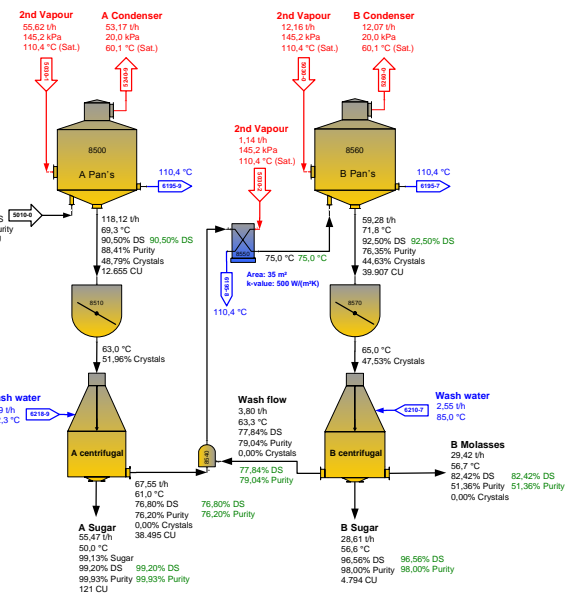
2nd Vapour
55,62 t/h
145,2 kPa
110,4 °C (Sat.)

A Condenser
53,17 t/h
20,0 kPa
60,1 °C (Sat.)

2nd Vapour
12,16 t/h
145,2 kPa
110,4 °C (Sat.)

B Condenser
12,07 t/h
20,0 kPa
60,1 °C (Sat.)

8500
A Pan's

110,4 °C
6195-9

5010-0
urity

118,12 t/h
69,3 °C
90,50% DS 90,50% DS
88,41% Purity
48,79% Crystals
12.655 CU

2nd Vapour
1,14 t/h
145,2 kPa
110,4 °C (Sat.)

8560
B Pan's

110,4 °C
6195-7

59,28 t/h
71,8 °C
92,50% DS 92,50% DS
76,35% Purity
44,63% Crystals
39.907 CU

8550
75,0 °C 75,0 °C
Area: 35 m²
k-value: 500 W/(m²K)
110,4 °C

8510
63,0 °C
51,96% Crystals

8570
65,0 °C
47,53% Crystals

Wash water
,3 °C
6218-9

A centrifugal

Wash flow
3,80 t/h
63,3 °C
77,84% DS
79,04% Purity
0,00% Crystals
77,84% DS
79,04% Purity

Wash water
6210-7
2,55 t/h
85,0 °C

B centrifugal

B Molasses
29,42 t/h
56,7 °C
82,42% DS 82,42% DS
51,36% Purity 51,36% Purity
0,00% Crystals

67,55 t/h
61,0 °C
76,80% DS 76,80% DS
76,20% Purity 76,20% Purity
0,00% Crystals
38.495 CU

A Sugar
55,47 t/h
50,0 °C
99,13% Sugar
99,20% DS 99,20% DS
99,93% Purity 99,93% Purity
121 CU

B Sugar
28,61 t/h
56,6 °C
96,56% DS 96,56% DS
98,00% Purity 98,00% Purity
4.794 CU